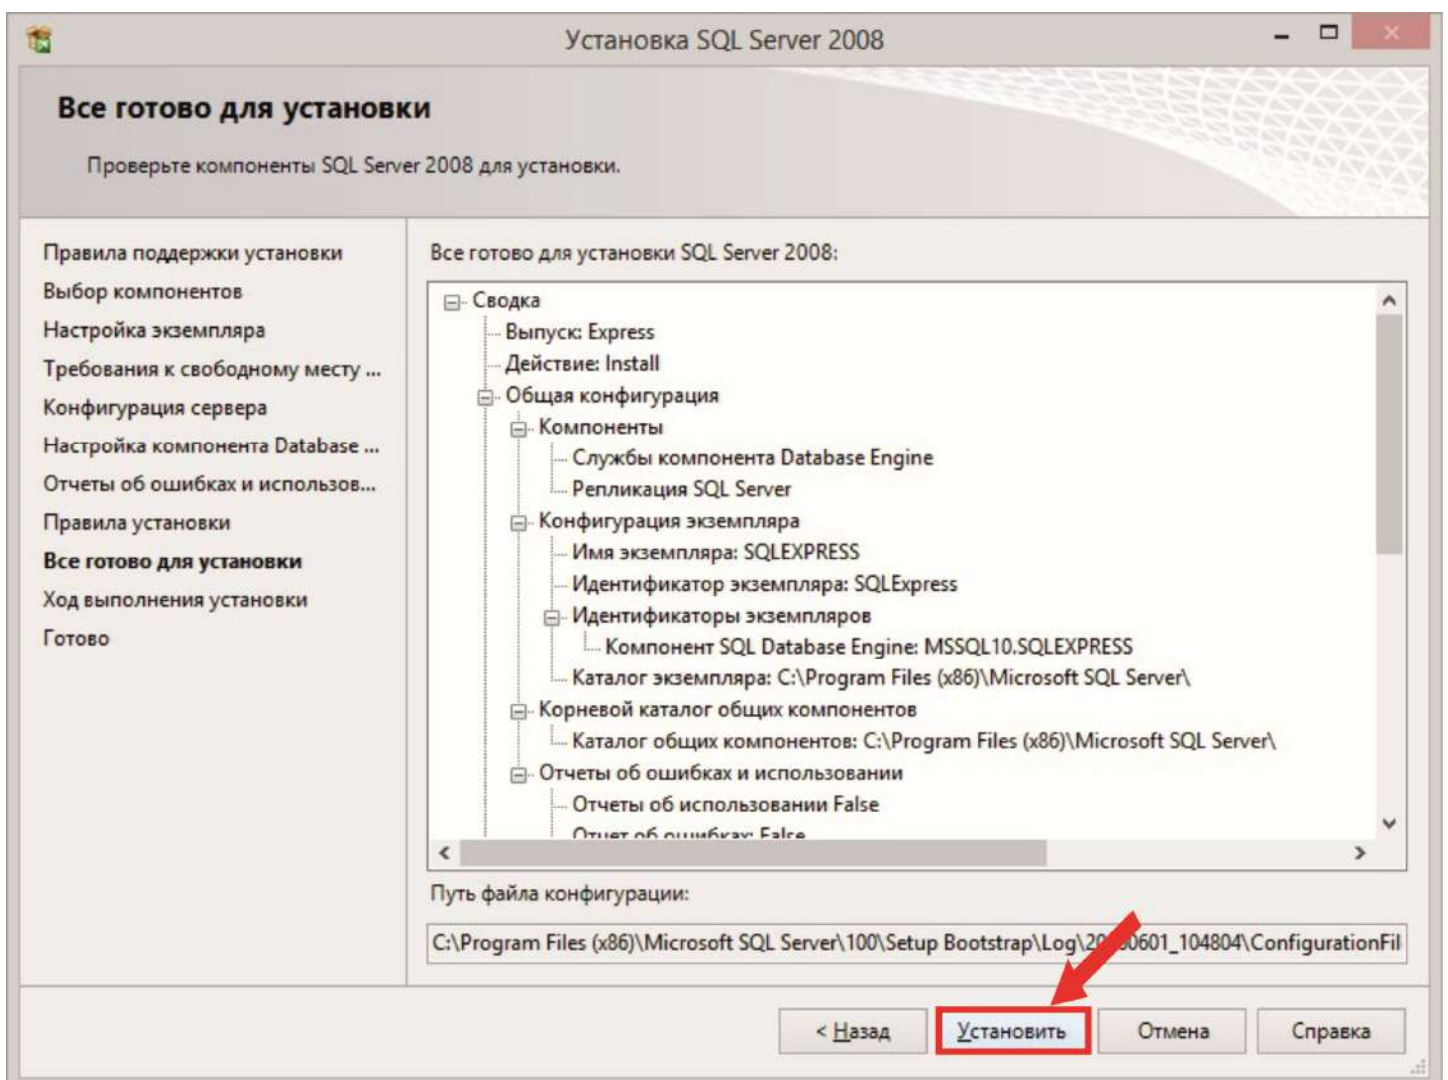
Установка SQL Server 2008

Все готово для установки

Проверьте компоненты SQL Server 2008 для установки.

Правила поддержки установки
Выбор компонентов
Настройка экземпляра
Требования к свободному месту ...
Конфигурация сервера
Настройка компонента Database ...
Отчеты об ошибках и использов...
Правила установки
Все готово для установки
Ход выполнения установки
Готово

Все готово для установки SQL Server 2008:

Сводка
Выпуск: Express
Действие: Install
Общая конфигурация
Компоненты
Службы компонента Database Engine
Репликация SQL Server
Конфигурация экземпляра
Имя экземпляра: SQLEXPRESS
Идентификатор экземпляра: SQLExpress
Идентификаторы экземпляров
Компонент SQL Database Engine: MSSQL10.SQLEXPRESS
Каталог экземпляра: C:\Program Files (x86)\Microsoft SQL Server\
Корневой каталог общих компонентов
Каталог общих компонентов: C:\Program Files (x86)\Microsoft SQL Server\
Отчеты об ошибках и использовании
Отчеты об использовании False
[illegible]

Путь файла конфигурации:

C:\Program Files (x86)\Microsoft SQL Server\100\Setup Bootstrap\Log\2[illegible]0601_104804\ConfigurationFil

< Назад
Установить
Отмена
Справка